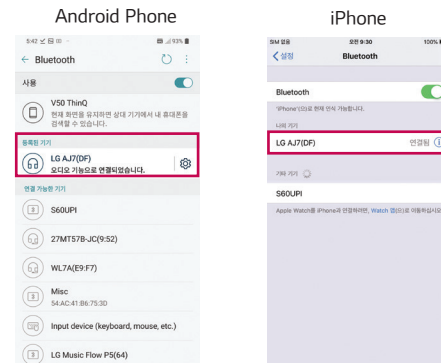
Android Phone

5:42 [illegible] 93%

← Bluetooth

사용

V50 ThinQ
현재 화면을 유지하면 상대 기기에서 내 휴대폰을 검색할 수 있습니다.

등록된 기기

LG AJ7(DF)
오디오 기능으로 연결되었습니다.

연결 가능한 기기

S60UPI

27MT57B-JC(9:52)

WL7A(E9:F7)

Misc
54:AC:41:B6:75:30

Input device (keyboard, mouse, etc.)

LG Music Flow P5(64)

iPhone

SIM 없음 오전 9:30 100%

< 설정 Bluetooth

Bluetooth

'iPhone'(으)로 현재 인식 가능합니다.

나의 기기

LG AJ7(DF) 연결됨 ⓘ

기타 기기

S60UPI

Apple Watch를 iPhone과 연결하려면, Watch 앱으로 이동하십시오.